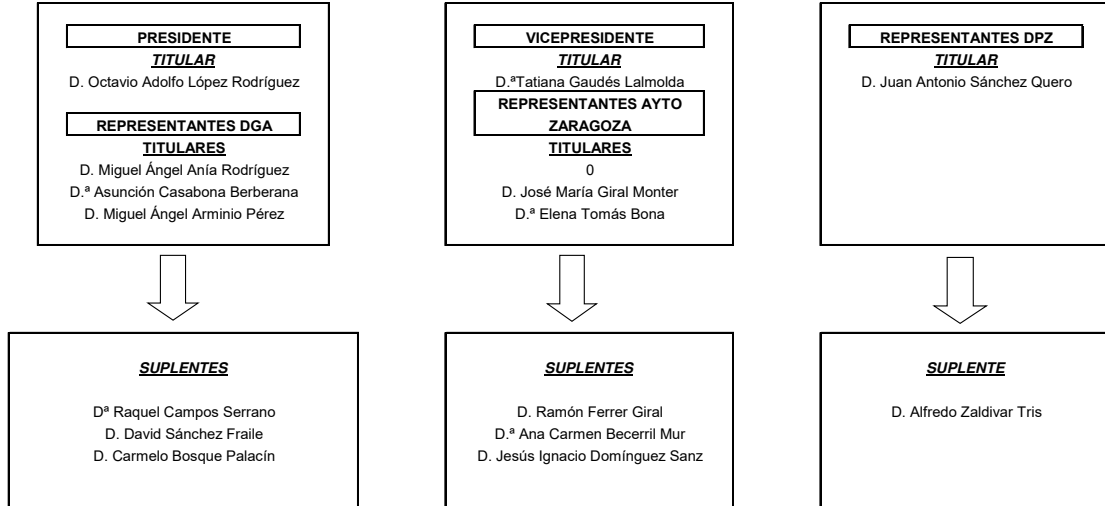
PRESIDENTE
TITULAR
D. Octavio Adolfo López Rodríguez

REPRESENTANTES DGA
TITULARES
D. Miguel Ángel Anía Rodríguez
D.ª Asunción Casabona Berberana
D. Miguel Ángel Arminio Pérez

VICEPRESIDENTE
TITULAR
D.ªTatiana Gaudés Lalmolda

REPRESENTANTES AYTO ZARAGOZA
TITULARES
0
D. José María Giral Monter
D.ª Elena Tomás Bona

REPRESENTANTES DPZ
TITULAR
D. Juan Antonio Sánchez Quero

SUPLENTES
Dª Raquel Campos Serrano
D. David Sánchez Fraile
D. Carmelo Bosque Palacín

SUPLENTES
D. Ramón Ferrer Giral
D.ª Ana Carmen Becerril Mur
D. Jesús Ignacio Domínguez Sanz

SUPLENTE
D. Alfredo Zaldivar Tris